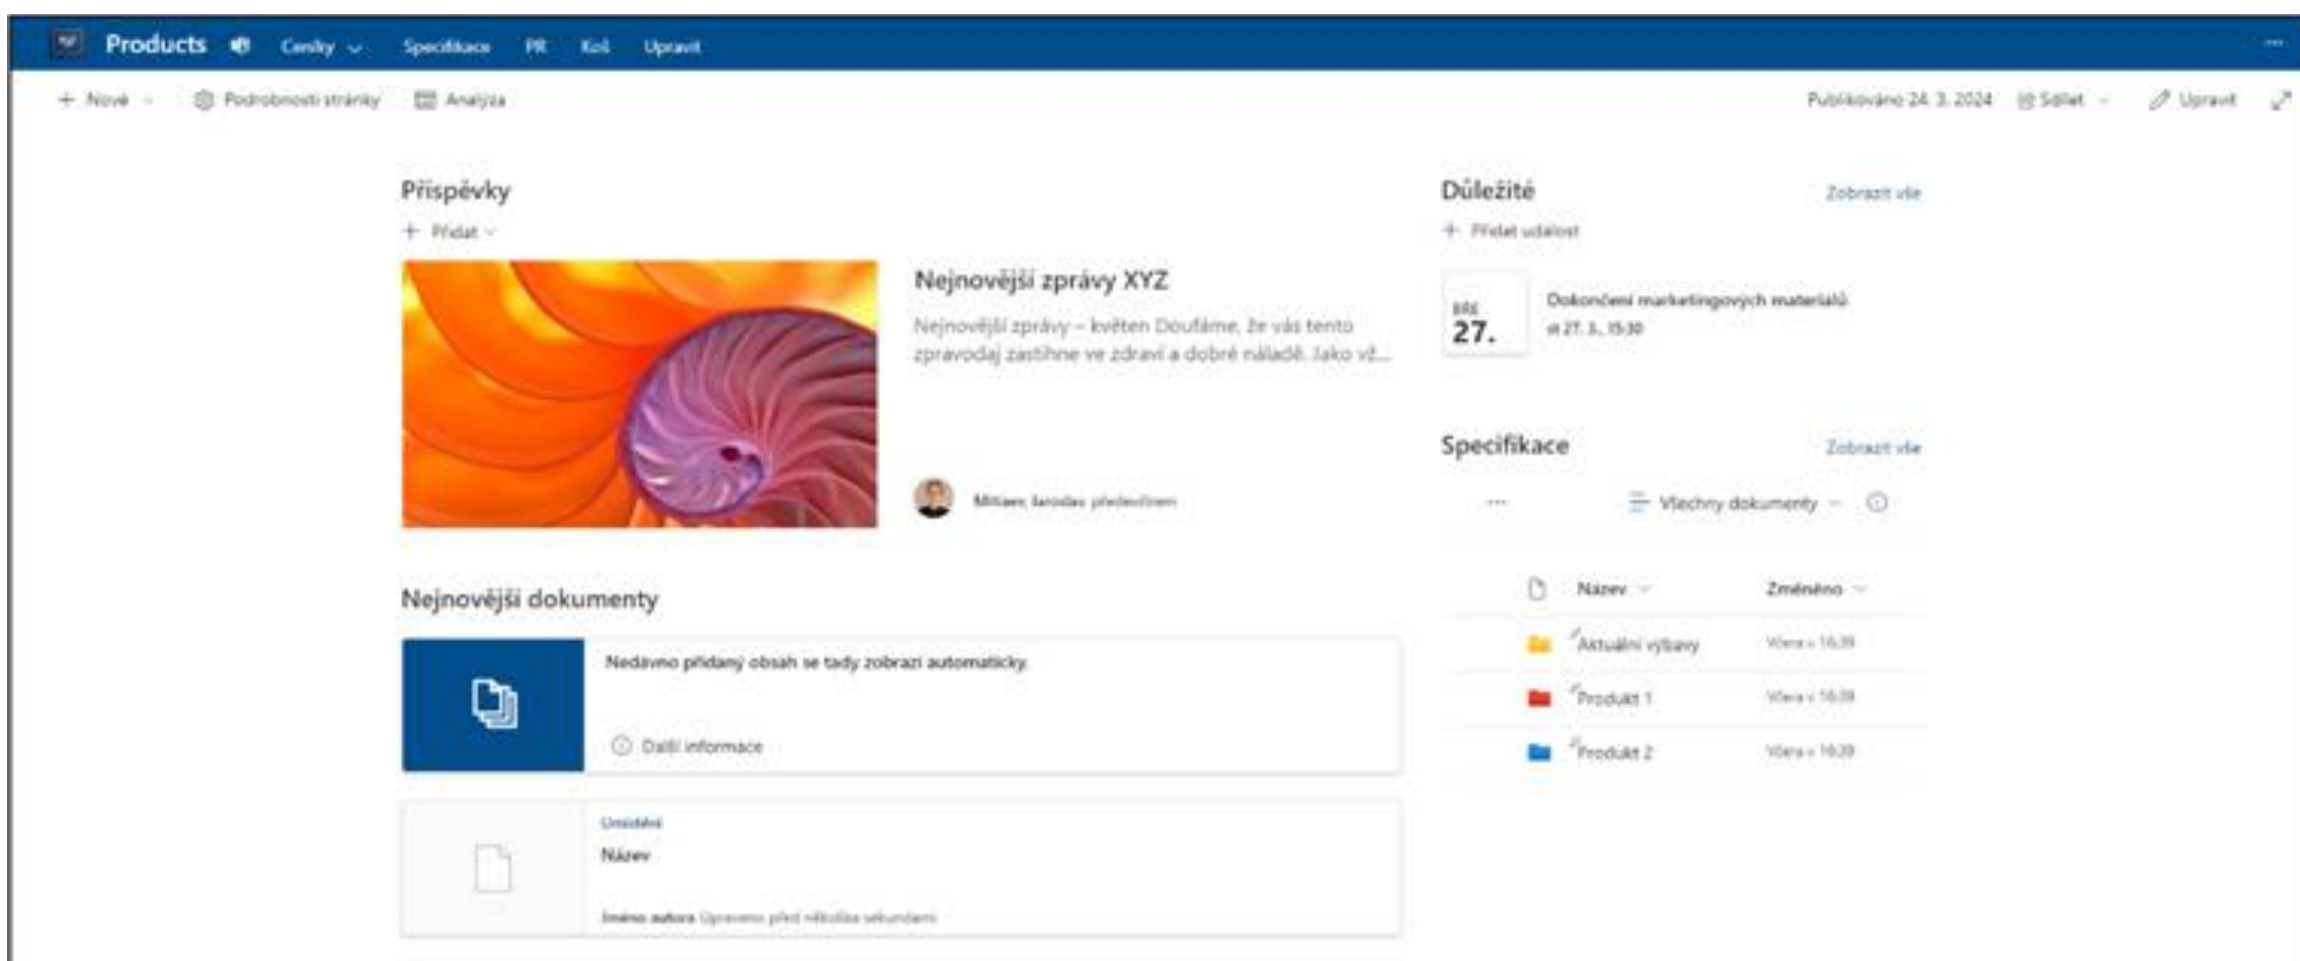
Products Ceníky Specifikace PR Koš Upravit

+ Nové Podrobnosti stránky Analýza

Publikováno 24. 3. 2024 Sdílet Upravit

Příspěvky

+ Přidat

Nejnovější zprávy XYZ

Nejnovější zprávy – květen Doufáme, že vás tento zpravodaj zastihne ve zdraví a dobré náladě. Jako vž...

Mitiaev Jaroslav předevčírem

Důležité

Zobrazit vše

+ Přidat událost

BŘE 27.

Dokončení marketingových materiálů

st 27. 3., 15:30

Specifikace

Zobrazit vše

Všechny dokumenty

| Název | Změněno |
|---|---|
| Aktuální výtvary | Včera v 16:39 |
| Produkt 1 | Včera v 16:39 |
| Produkt 2 | Včera v 16:39 |

Nejnovější dokumenty

Nedávno přidaný obsah se tady zobrazí automaticky.

Další informace

Umístění

Název

Jméno autora Upraveno před několika sekundami